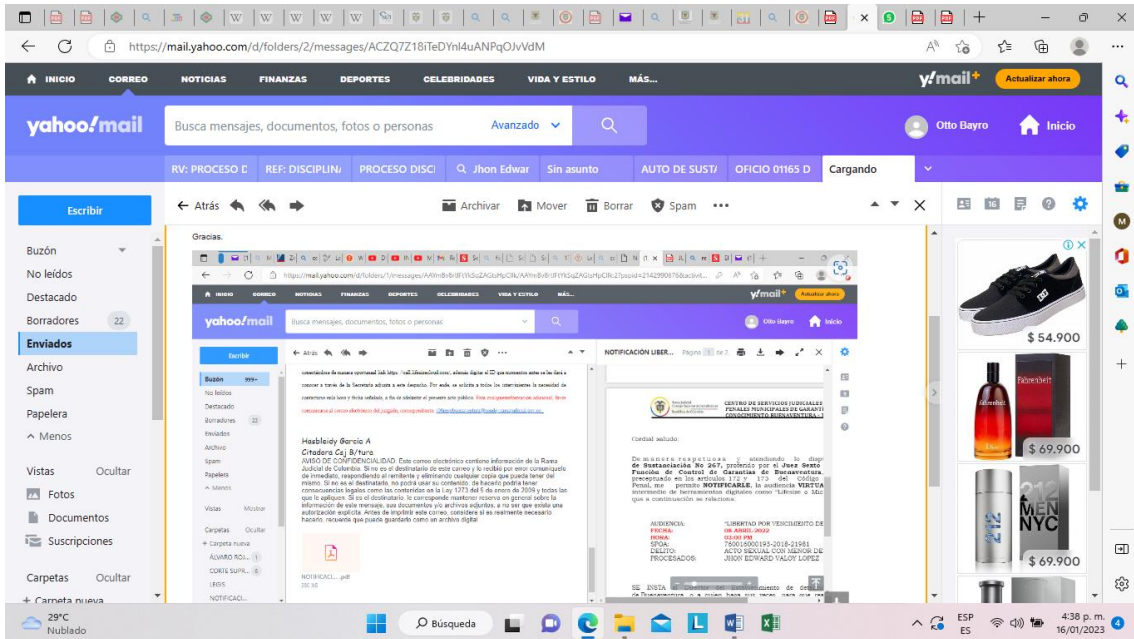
https://mail.yahoo.com/d/folders/2/messages/ACZQ7Z18iTeDYnl4uANPqOJvVdM

INICIO CORREO NOTICIAS FINANZAS DEPORTES CELEBRIDADES VIDA Y ESTILO MÁS...

y!mail+ Actualizar ahora

yahoo!mail Busca mensajes, documentos, fotos o personas Avanzado

Otto Bayro Inicio

RV: PROCESO D REF: DISCIPLIN/ PROCESO DISCI Jhon Edwar Sin asunto AUTO DE SUST/ OFICIO 01165 D Cargando

Escribir

Atrás Archivar Mover Borrar Spam •••

Buzón
No leídos
Destacado
Borradores 22
Enviados
Archivo
Spam
Papelera
Menos

Vistas Ocultar
Fotos
Documentos
Suscripciones

Carpetas Ocultar
+ Carpeta nueva

Gracias.

yahoo!mail Busca mensajes, documentos, fotos o personas Otto Bayro Inicio

Escribir

Buzón 999+
No leídos
Destacado
Borradores 22
Enviados
Archivo
Spam
Papelera
Menos
Vistas Mostrar
Carpetas Ocultar
+ Carpeta nueva
ÁLVARO ROJ... 1
CORTE SUPR... 6
LEGIS
NOTIFICACI...

Hasbleidy Garcia A
Citadora Csj B/tura
AVISO DE CONFIDENCIALIDAD: Este correo electrónico contiene información de la Rama Judicial de Colombia. Si no es el destinatario de este correo y lo recibió por error comuníquelo de inmediato, respondiendo al remitente y eliminando cualquier copia que pueda tener del mismo. Si no es el destinatario, no podrá usar su contenido, de hacerlo podría tener consecuencias legales como las contenidas en la Ley 1273 del 5 de enero de 2009 y todas las que le apliquen. Si es el destinatario, le corresponde mantener reserva en general sobre la información de este mensaje, sus documentos y/o archivos adjuntos, a no ser que exista una autorización explícita. Antes de imprimir este correo, considere si es realmente necesario hacerlo, recuerde que puede guardarlo como un archivo digital

NOTIFICACI....pdf

NOTIFICACIÓN LIBER... Página 1 de 2

CENTRO DE SERVICIOS JUDICIALES PENALES MUNICIPALES DE GARANTÍAS CONOCIMIENTO BUENAVENTURA

Cordial saludo.

De manera respetuosa y atendiendo lo dispuesto de Sustanciación No 267, proferido por el Juez Sexto Función de Control de Garantías de Buenaventura, preceptuado en los artículos 172 y 173 del Código Penal, me permito NOTIFICARLE, la audiencia VIRTUAL intermedio de herramientas digitales como "Lifesize o Mi que a continuación se relaciona.

AUDIENCIA: "LIBERTAD POR VENCIMIENTO DE
FECHA: 08 ABRIL 2022
HORA: 03:00 PM
SPOA: 760016000193-2018-21981
DELITO: ACTO SEXUAL CON MENOR DE
PROCESADOS: JHON EDWARD VALOY LOPEZ

SE INSTA

$54.900
Fahrenheit
$69.900
212 MEN NYC
$69.900

29°C Nublado
Búsqueda
ESP ES
4:38 p. m. 16/01/2023